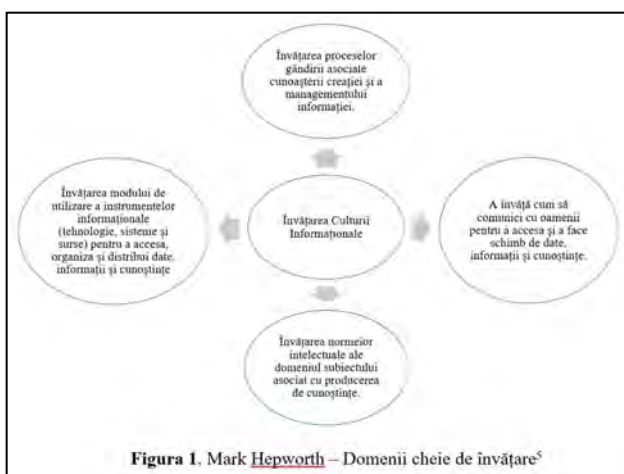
Învățarea proceselor gândirii asociate cunoașterii creației și a managementului informației.

Învățarea modului de utilizare a instrumentelor informaționale (tehnologie, sisteme și surse) pentru a accesa, organiza și distribui date, informații și cunoștințe

Învățarea Culturii Informaționale

A învăță cum să comunici cu oamenii pentru a accesa și a face schimb de date, informații și cunoștințe.

Învățarea normelor intelectuale ale domeniul subiectului asociat cu producerea de cunoștințe.

**Figura 1**. Mark Hepworth – Domenii cheie de învățare$^5$